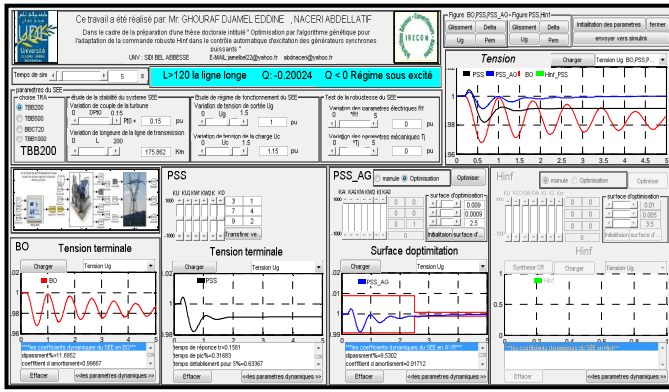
Ce travail a été réalisé par: Mr. GHOURAF DJAMEL EDDINE , NACERI ABDELLATIF

Dans le cadre de la préparation d'une thèse doctorale intitulé " Optimisation par l'algorithme génétique pour l'adaptation de la commande robuste Hinf dans le contrôle automatique d'excitation des générateurs synchrones puissants "

UNV : SIDI BEL ABBESSE E-MAIL:jamelbe22@yahoo.fr abdnaceri@yahoo.fr

IRECOM

Figure BO,PSS,PSS_AG Figure PSS,Hinf

Glissement Delta Glissement Delta Initialisation des parametres fermer

Ug Pem Ug Pem envoyer vers simulink

Temps de sim 5 s

L>120 la ligne longe Q: -0.20024 Q < 0 Régime sous excité

parametres du SEE choise TRA TBB200 TBB500 BBC720 TBB1000 TBB200

étude de la stabilité du systeme SEE Variation de couple de la turbine 0 DPt0 0.15 0.15 pu Variation de longueur de la ligne de transmission 0 L 200 175.862 Km

Etude de régime de fonctionnement du SEE Variation de tension de sortie Ug 0 Ug 1.5 1 pu Variation de tension de la charge Uc 0 Uc 1.5 1.15 pu

Test de la robustesse du SEE Variation des parametres électriques R/ 0 *R/ 5 0 pu Variation des parametres mécaniques Tj 0 *Tj 5 0 pu

Tension Charger Tension Ug BO,PSS,P...

PSS PSS_AG BO Hinf_PSS

PSS KU KIU KW K0Q K0 3 1 7 4 2 1 Transférer ve...

PSS_AG manule Optimisation Optimiser KA KAI KW K0 K0I surface d'optimisation 0.009 0.0009 2.5 Initialisation surface d...

Hinf manule Optimisation Optimiser KU KIU K0 K0I K0 KQI surface d'optimisation 0.01 0.005 3.5 Synthese C.R Initialisation surface d...

BO Tension terminale Charger Tension Ug BO

***les coefficients dynamiques du SEE en BO*** dépassement%=11.6952 coefficient d'amortissement=0.99687 Effacer <<les parametres dynamiques >>

Tension terminale Charger Tension Ug PSS

temps de réponce tr=0.1561 temps de pic%=0.31683 temps détablissement pour 5%=0.63367 Effacer <<les parametres dynamiques >>

Surface doptimitation Charger Tension Ug PSS_AG

***les coefficients dynamiques du SEE en AVR*** dépassement%=8.5302 coefficient d'amortissement=0.81712 Effacer <<les parametres dynamiques >>

Hinf Charger Tension Ug Hinf

***les coefficients dynamiques du SEE modifie*** Effacer <<les parametres dynamiques >>